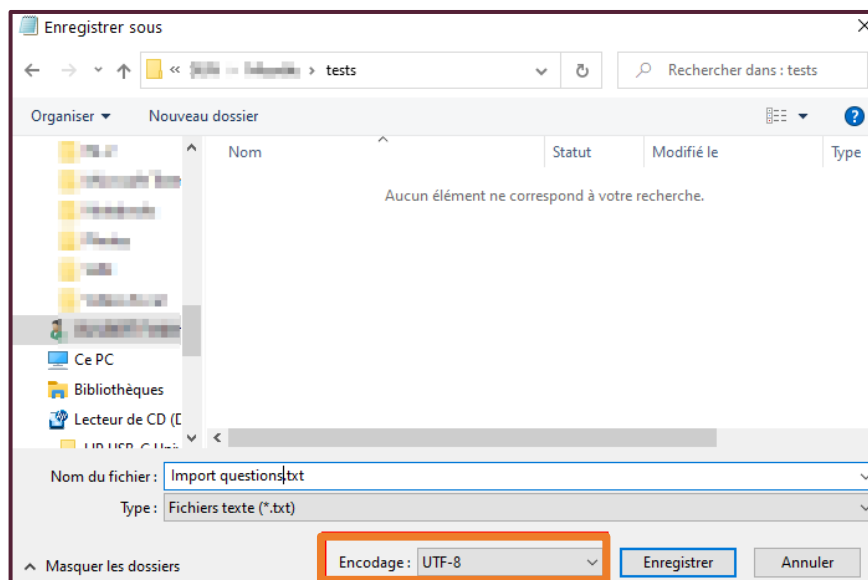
Enregistrer sous

« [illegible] › tests

Rechercher dans : tests

Organiser ▾ Nouveau dossier

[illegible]
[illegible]
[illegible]
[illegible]
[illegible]
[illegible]
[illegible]
Ce PC
Bibliothèques
Lecteur de CD (D
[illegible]

Nom | Statut | Modifié le | Type

Aucun élément ne correspond à votre recherche.

Nom du fichier : Import questions.txt

Type : Fichiers texte (*.txt)

Masquer les dossiers

Encodage : UTF-8

Enregistrer

Annuler